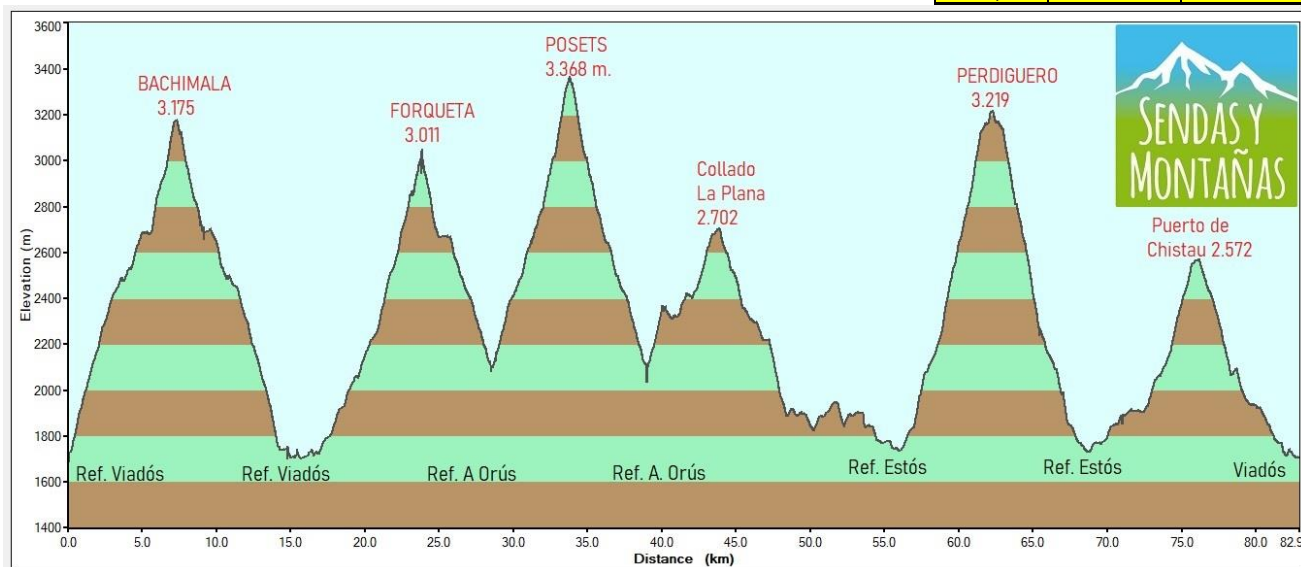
3600
3400
3200
3000
2800
2600
2400
2200
2000
1800
1600
1400

Elevation (m)

BACHIMALA
3.175

FORQUETA
3.011

POSETS
3.368 m.

Collado
La Plana
2.702

PERDIGUERO
3.219

SENDAS Y
MONTAÑAS

Puerto de
Chistau 2.572

Ref. Viadós
Ref. Viadós
Ref. A Orús
Ref. A. Orús
Ref. Estós
Ref. Estós
Viadós

0.0
5.0
10.0
15.0
20.0
25.0
30.0
35.0
40.0
45.0
50.0
55.0
60.0
65.0
70.0
75.0
80.0
82.9

Distance (km)